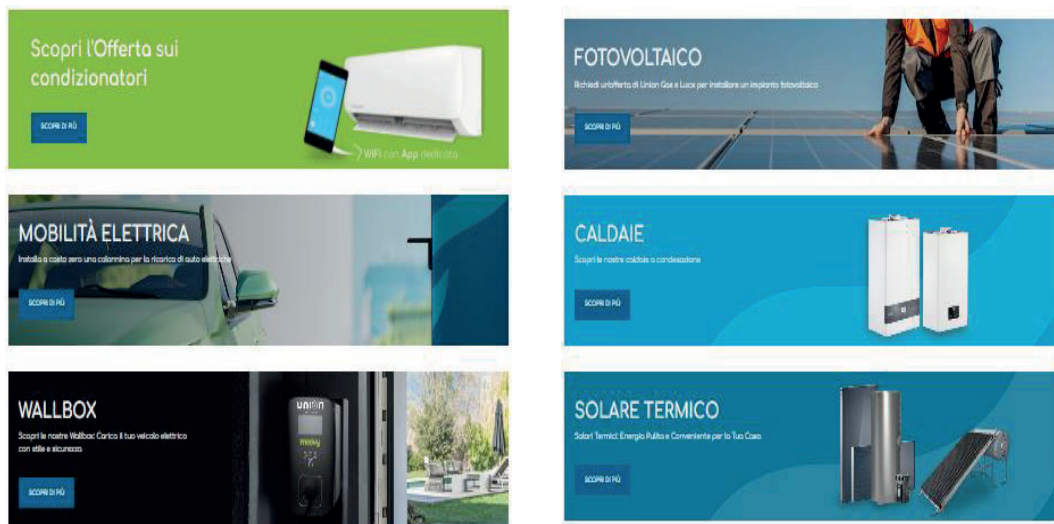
Scopri l'Offerta sui condizionatori

SCOPRI DI PIÙ

WiFi con App dedicata

FOTOVOLTAICO

Richiedi un'offerta di Union Gas e Luce per installare un impianto fotovoltaico

SCOPRI DI PIÙ

MOBILITÀ ELETTRICA

Installa a costo zero una colonnina per la ricarica di auto elettriche

SCOPRI DI PIÙ

CALDAIE

Scopri le nostre caldaie a condensazione

SCOPRI DI PIÙ

WALLBOX

Scopri le nostre Wallbox: Carica il tuo veicolo elettrico con stile e sicurezza

SCOPRI DI PIÙ

union

SOLARE TERMICO

Solari Termici: Energia Pulita e Conveniente per la Tua Casa

SCOPRI DI PIÙ